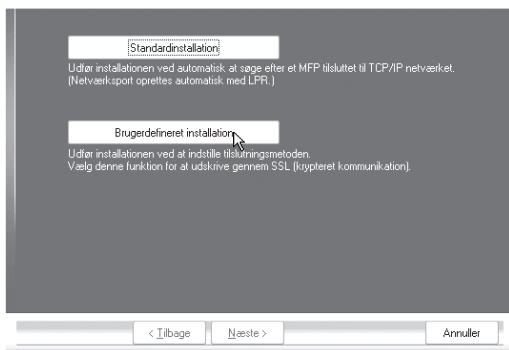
Standardinstallation

Udfør installationen ved automatisk at søge efter et MFP tilsluttet til TCP/IP netværket. (Netværksport oprettes automatisk med LPR.)

Brugerdefineret installation

Udfør installationen ved at indstille tilslutningsmetoden. Vælg denne funktion for at udskrive gennem SSL (krypteret kommunikation).

< Tilbage

Næste >

Annuller